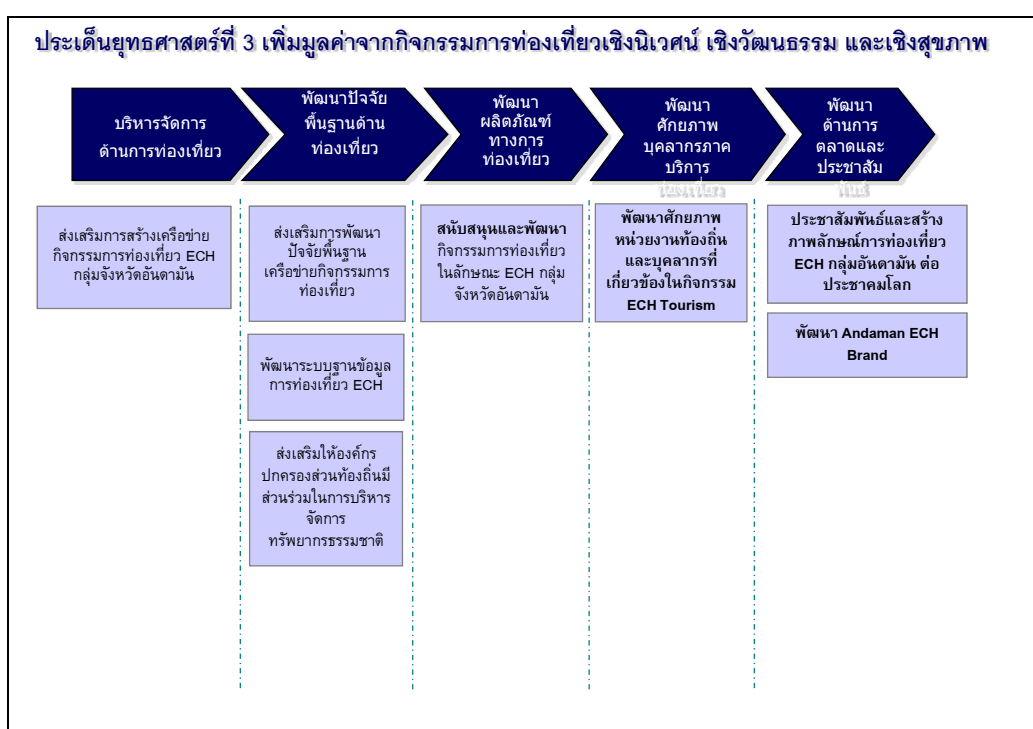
ประเด็นยุทธศาสตร์ที่ 3 เพิ่มมูลค่าจากกิจกรรมการท่องเที่ยวเชิงนิเวศน์ เชิงวัฒนธรรม และเชิงสุขภาพ

บริหารจัดการด้านการท่องเที่ยว

พัฒนาปัจจัยพื้นฐานด้านท่องเที่ยว

พัฒนาผลิตภัณฑ์ทางการท่องเที่ยว

พัฒนาศักยภาพบุคลากรภาคบริการ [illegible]

พัฒนาด้านการตลาดและประชาสัม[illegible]

ส่งเสริมการสร้างเครือข่ายกิจกรรมการท่องเที่ยว ECH กลุ่มจังหวัดอันดามัน

ส่งเสริมการพัฒนาปัจจัยพื้นฐานเครือข่ายกิจกรรมการท่องเที่ยว

พัฒนาระบบฐานข้อมูลการท่องเที่ยว ECH

ส่งเสริมให้องค์กรปกครองส่วนท้องถิ่นมีส่วนร่วมในการบริหารจัดการทรัพยากรธรรมชาติ

สนับสนุนและพัฒนากิจกรรมการท่องเที่ยวในลักษณะ ECH กลุ่มจังหวัดอันดามัน

พัฒนาศักยภาพหน่วยงานท้องถิ่นและบุคลากรที่เกี่ยวข้องในกิจกรรม ECH Tourism

ประชาสัมพันธ์และสร้างภาพลักษณ์การท่องเที่ยว ECH กลุ่มอันดามัน ต่อประชาคมโลก

พัฒนา Andaman ECH Brand